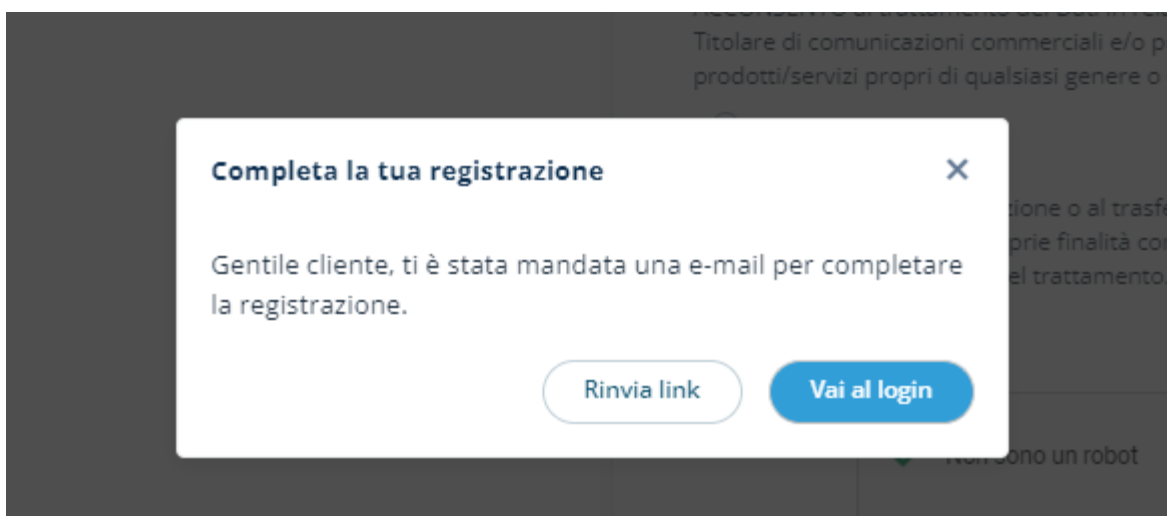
Titolare di comunicazioni commerciali e/o p
prodotti/servizi propri di qualsiasi genere o

Completa la tua registrazione

×

Gentile cliente, ti è stata mandata una e-mail per completare la registrazione.

Rinvia link

Vai al login

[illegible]zione o al trasfe
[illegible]prie finalità co
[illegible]el trattamento.

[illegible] sono un robot